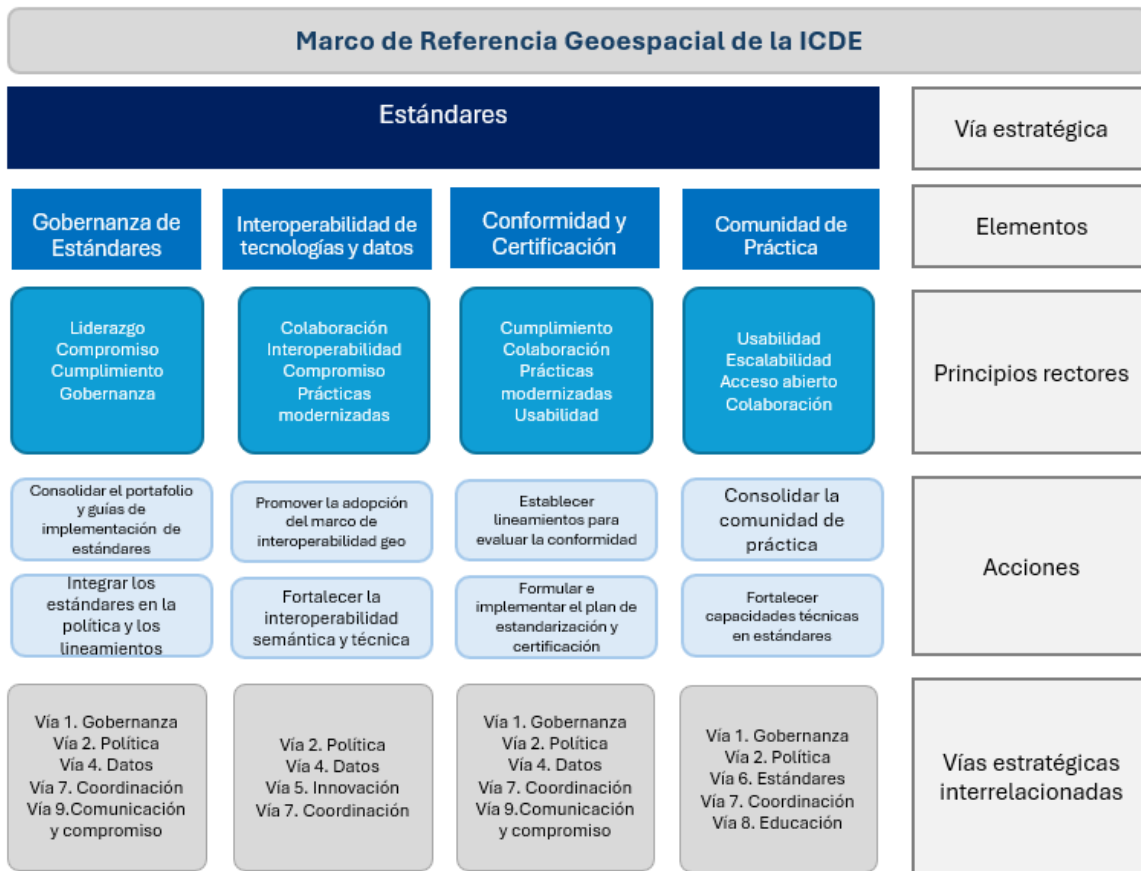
Marco de Referencia Geoespacial de la ICDE

Estándares

Vía estratégica

Gobernanza de Estándares

Interoperabilidad de tecnologías y datos

Conformidad y Certificación

Comunidad de Práctica

Elementos

Liderazgo
Compromiso
Cumplimiento
Gobernanza

Colaboración
Interoperabilidad
Compromiso
Prácticas modernizadas

Cumplimiento
Colaboración
Prácticas modernizadas
Usabilidad

Usabilidad
Escalabilidad
Acceso abierto
Colaboración

Principios rectores

Consolidar el portafolio y guías de implementación de estándares

Promover la adopción del marco de interoperabilidad geo

Establecer lineamientos para evaluar la conformidad

Consolidar la comunidad de práctica

Integrar los estándares en la política y los lineamientos

Fortalecer la interoperabilidad semántica y técnica

Formular e implementar el plan de estandarización y certificación

Fortalecer capacidades técnicas en estándares

Acciones

Vía 1. Gobernanza
Vía 2. Política
Vía 4. Datos
Vía 7. Coordinación
Vía 9.Comunicación y compromiso

Vía 2. Política
Vía 4. Datos
Vía 5. Innovación
Vía 7. Coordinación

Vía 1. Gobernanza
Vía 2. Política
Vía 4. Datos
Vía 7. Coordinación
Vía 9.Comunicación y compromiso

Vía 1. Gobernanza
Vía 2. Política
Vía 6. Estándares
Vía 7. Coordinación
Vía 8. Educación

Vías estratégicas interrelacionadas